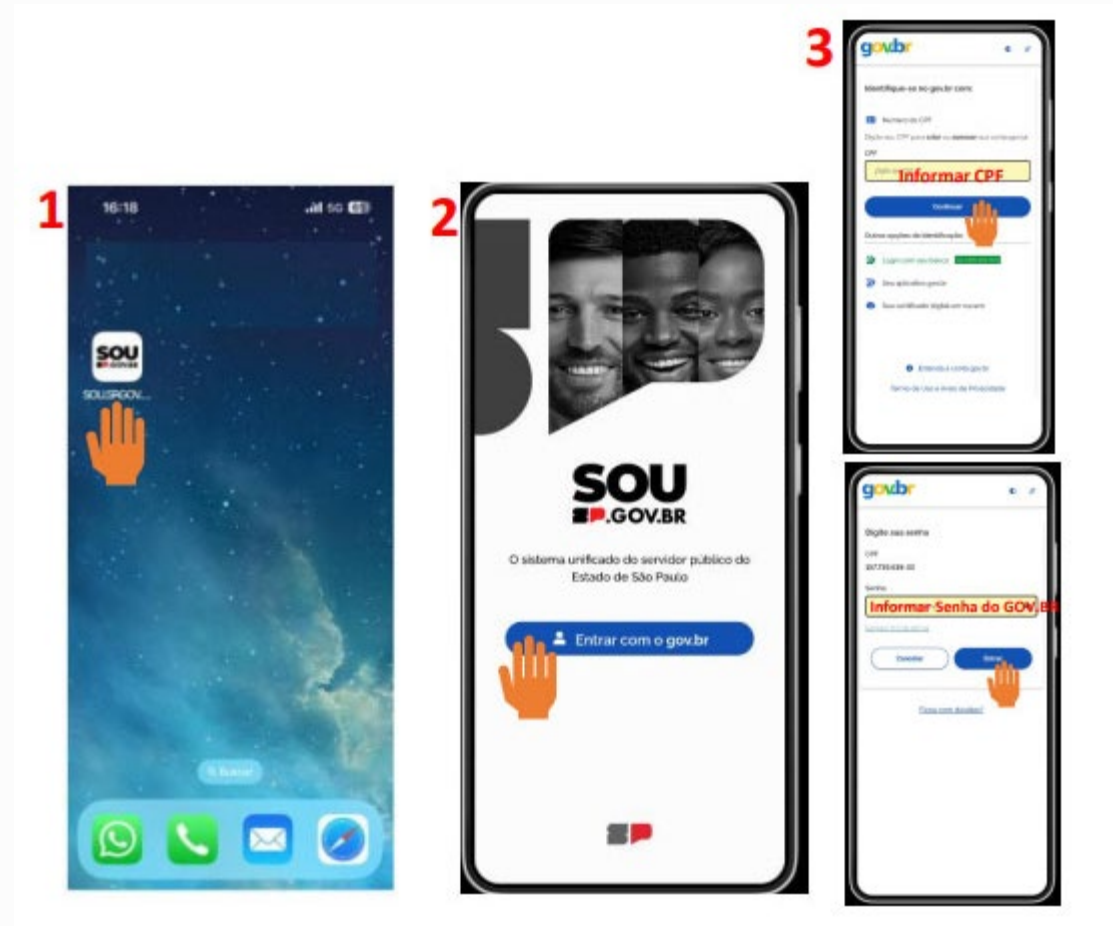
1

16:18

5G

SOU SP.GOV.BR

SOU.SPGOV...

Buscar

2

SOU SP.GOV.BR

O sistema unificado do servidor público do Estado de São Paulo

Entrar com o gov.br

SP

3

gov.br

Identifique-se no gov.br com:

Número do CPF

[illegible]

CPF

Informar CPF

Continuar

Outras opções de identificação:

Login com seu banco

Seu aplicativo gov.br

Seu certificado digital em nuvem

Entenda a conta gov.br

Termo de Uso e Aviso de Privacidade

gov.br

Digite sua senha

CPF

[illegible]

Senha

Informar Senha do GOV.BR

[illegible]

Cancelar

Entrar

Ficou com dúvidas?